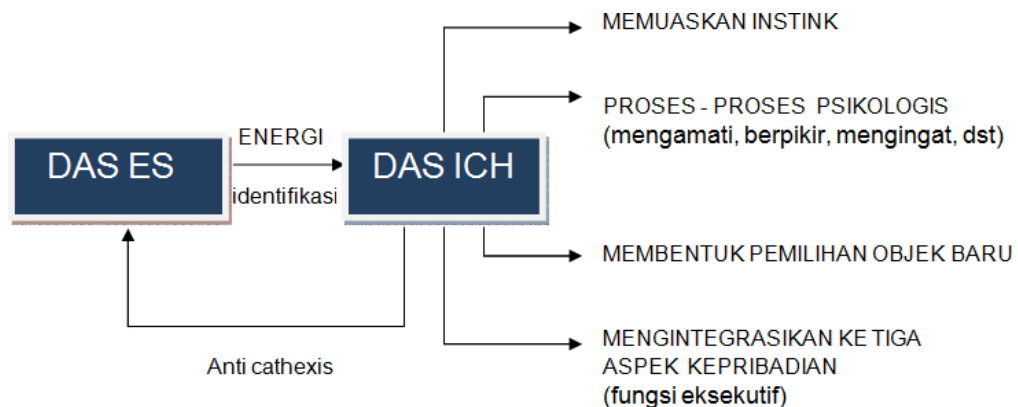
DAS ES

ENERGI

identifikasi

DAS ICH

Anti cathexis

MEMUASKAN INSTINK

PROSES - PROSES PSIKOLOGIS
(mengamati, berpikir, mengingat, dst)

MEMBENTUK PEMILIHAN OBJEK BARU

MENGINTEGRASIKAN KE TIGA
ASPEK KEPRIBADIAN
(fungsi eksekutif)